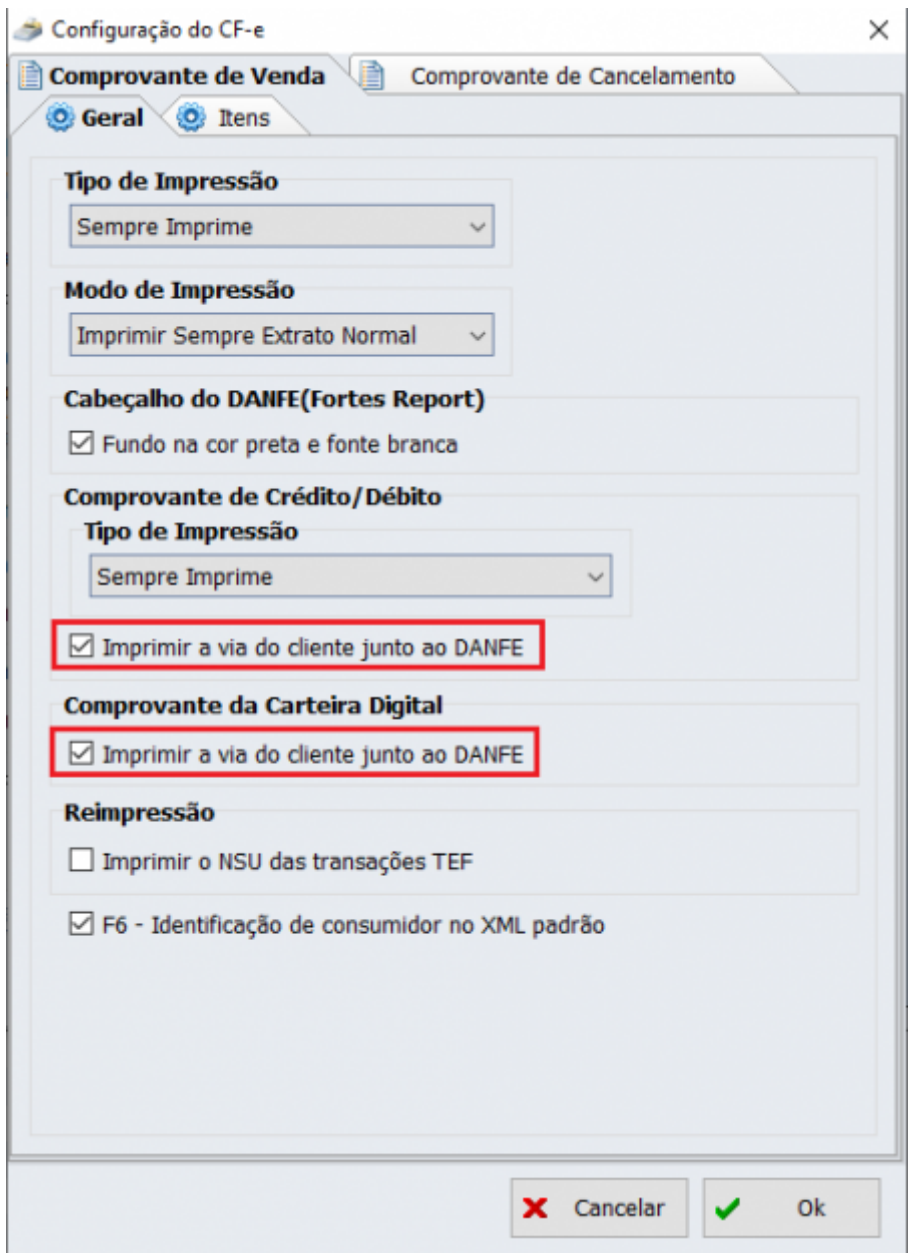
Configuração do CF-e

×

Comprovante de Venda

Comprovante de Cancelamento

Geral

Itens

Tipo de Impressão

Sempre Imprime

Modo de Impressão

Imprimir Sempre Extrato Normal

Cabeçalho do DANFE(Fortes Report)

☑ Fundo na cor preta e fonte branca

Comprovante de Crédito/Débito

Tipo de Impressão

Sempre Imprime

☑ Imprimir a via do cliente junto ao DANFE

Comprovante da Carteira Digital

☑ Imprimir a via do cliente junto ao DANFE

Reimpressão

☐ Imprimir o NSU das transações TEF

☑ F6 - Identificação de consumidor no XML padrão

Cancelar

Ok